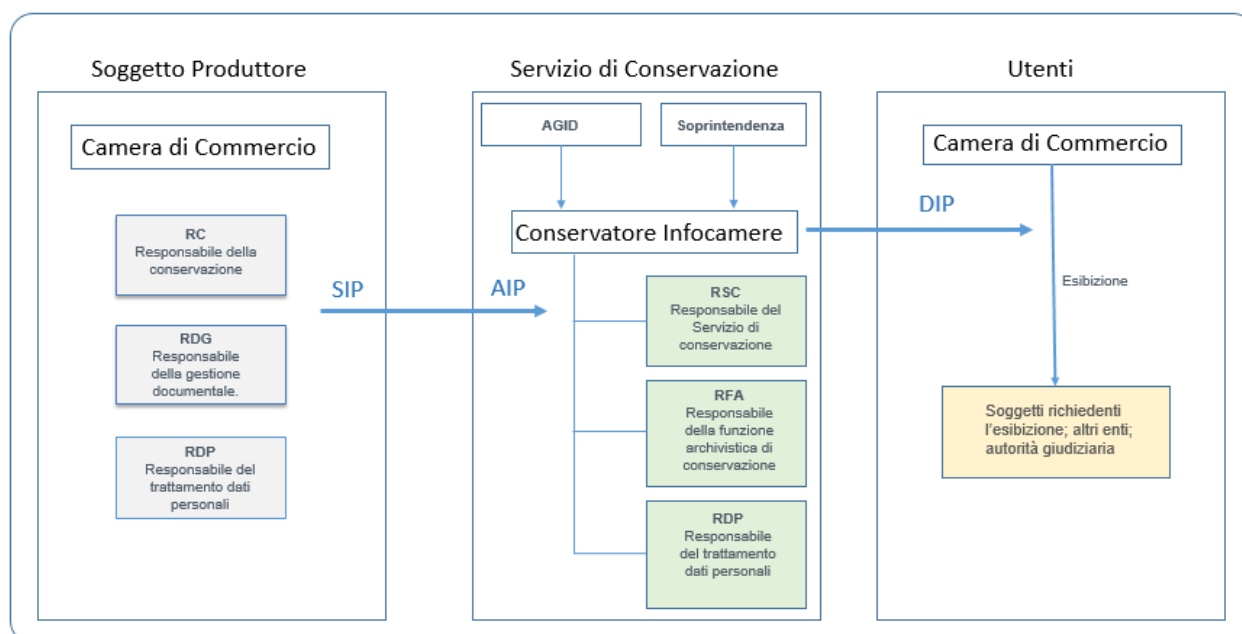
Soggetto Produttore

Camera di Commercio

RC
Responsabile della conservazione

RDG
Responsabile della gestione documentale.

RDP
Responsabile del trattamento dati personali

SIP

Servizio di Conservazione

AGID

Soprintendenza

Conservatore Infocamere

AIP

RSC
Responsabile del Servizio di conservazione

RFA
Responsabile della funzione archivistica di conservazione

RDP
Responsabile del trattamento dati personali

Utenti

Camera di Commercio

DIP

Esibizione

Soggetti richiedenti l'esibizione; altri enti; autorità giudiziaria